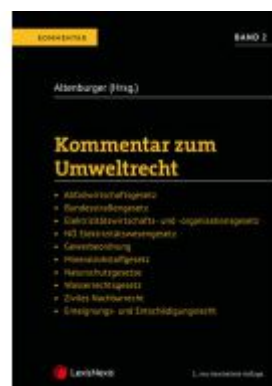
KOMMENTAR

BAND 2

Altenburger (Hrsg.)

Kommentar zum Umweltrecht

- Abfallwirtschaftsgesetz
- Bundesstraßengesetz
- Elektrizitätswirtschafts- und -organisationsgesetz
- NÖ Elektrizitätswesengesetz
- Gewerbeordnung
- Mineralrohstoffgesetz
- Naturschutzgesetze
- Wasserrechtsgesetz
- Ziviles Nachbarrecht
- Enteignungs- und Entschädigungsrecht

LexisNexis

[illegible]